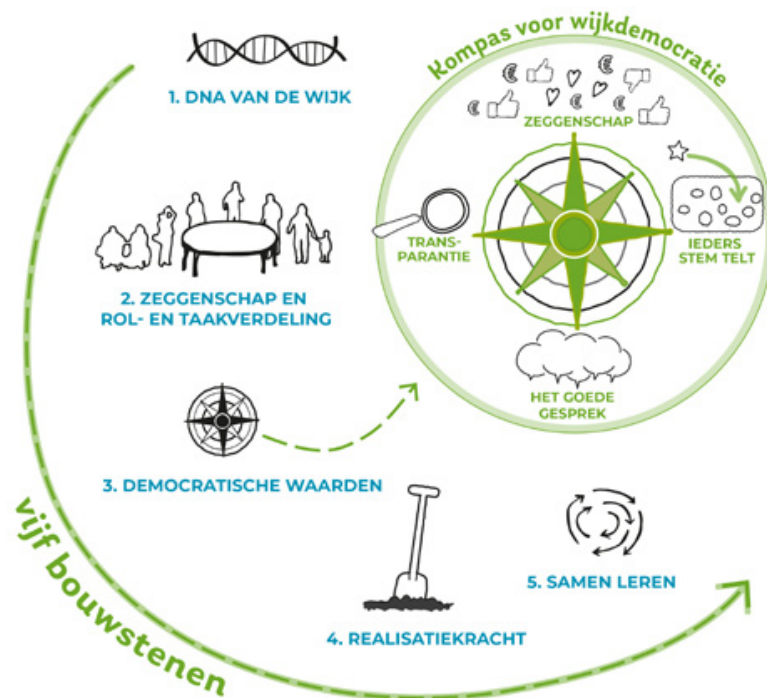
Kompas voor wijkdemocratie

1. DNA VAN DE WIJK

ZEGGENSCHAP

TRANSPARANTIE

IEDERS STEM TELT

2. ZEGGENSCHAP EN ROL- EN TAAKVERDELING

HET GOEDE GESPREK

3. DEMOCRATISCHE WAARDEN

5. SAMEN LEREN

4. REALISATIEKRACHT

vijf bouwstenen